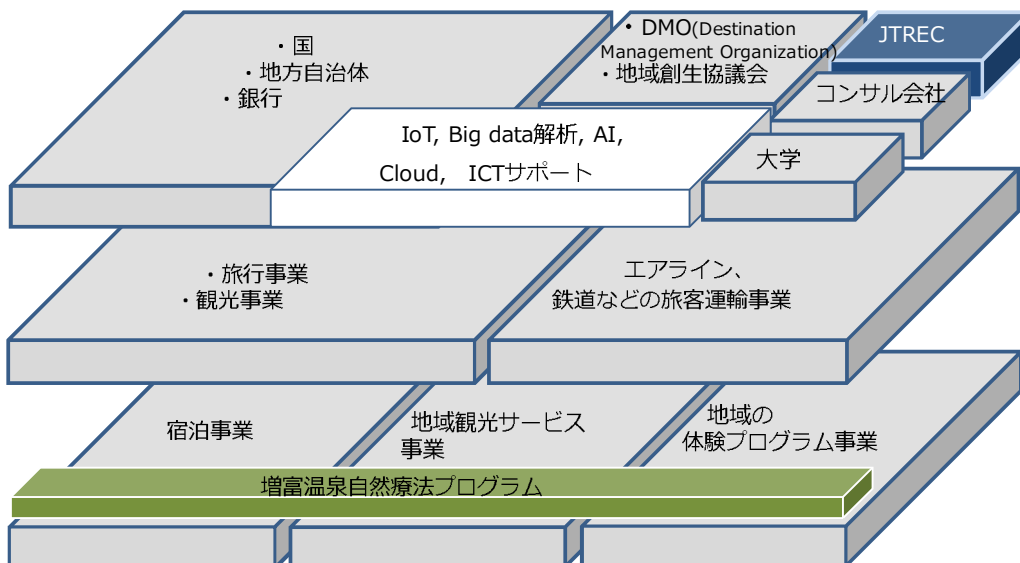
・国
・地方自治体
・銀行

・DMO(Destination Management Organization)
・地域創生協議会

JTREC

コンサル会社

IoT, Big data解析, AI, Cloud, ICTサポート

大学

・旅行事業
・観光事業

エアライン、
鉄道などの旅客運輸事業

宿泊事業

地域観光サービス事業

地域の
体験プログラム事業

増富温泉自然療法プログラム